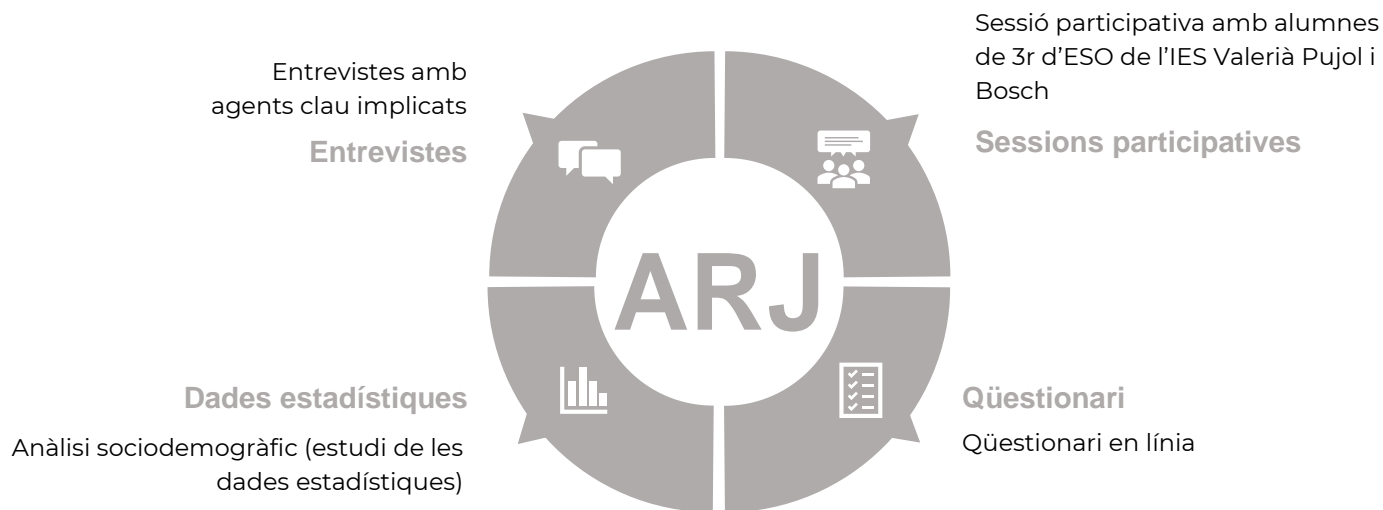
Entrevistes amb agents clau implicats

Entrevistes

Sessió participativa amb alumnes de 3r d'ESO de l'IES Valerià Pujol i Bosch

Sessions participatives

ARJ

Dades estadístiques

Anàlisi sociodemogràfic (estudi de les dades estadístiques)

Qüestionari

Qüestionari en línia